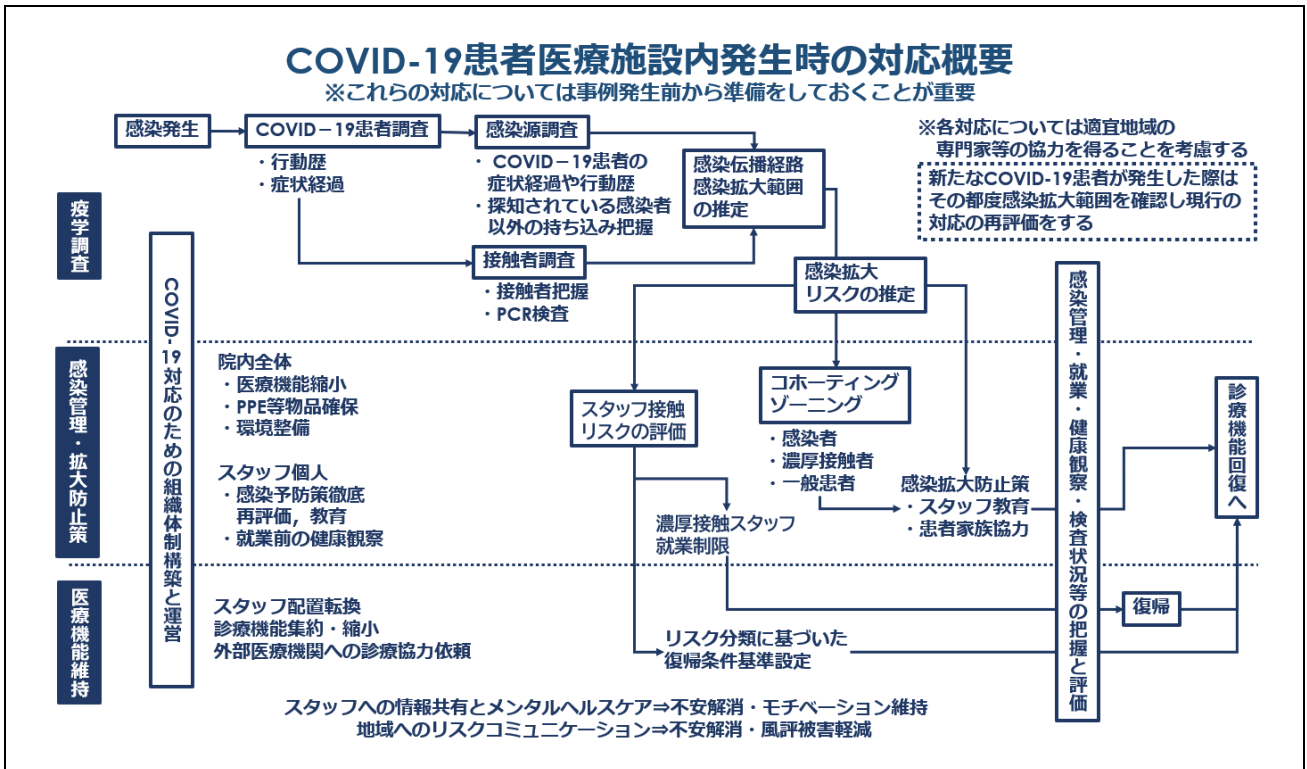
COVID-19患者医療施設内発生時の対応概要
※これらの対応については事例発生前から準備をしておくことが重要

※各対応については適宜地域の専門家等の協力を得ることを考慮する

新たなCOVID-19患者が発生した際はその都度感染拡大範囲を確認し現行の対応の再評価をする

疫学調査

感染発生

COVID－19患者調査
・行動歴
・症状経過

感染源調査
・ COVID－19患者の症状経過や行動歴
・探知されている感染者以外の持ち込み把握

感染伝播経路
感染拡大範囲の推定

接触者調査
・接触者把握
・PCR検査

感染拡大リスクの推定

COVID-19対応のための組織体制構築と運営

感染管理・拡大防止策

院内全体
・医療機能縮小
・PPE等物品確保
・環境整備

スタッフ個人
・感染予防策徹底
再評価，教育
・就業前の健康観察

スタッフ接触リスクの評価

コホーティング
ゾーニング
・感染者
・濃厚接触者
・一般患者

感染拡大防止策
・スタッフ教育
・患者家族協力

濃厚接触スタッフ
就業制限

感染管理・就業・健康観察・検査状況等の把握と評価

診療機能回復へ

医療機能維持

スタッフ配置転換
診療機能集約・縮小
外部医療機関への診療協力依頼

リスク分類に基づいた
復帰条件基準設定

復帰

スタッフへの情報共有とメンタルヘルスケア⇒不安解消・モチベーション維持
地域へのリスクコミュニケーション⇒不安解消・風評被害軽減